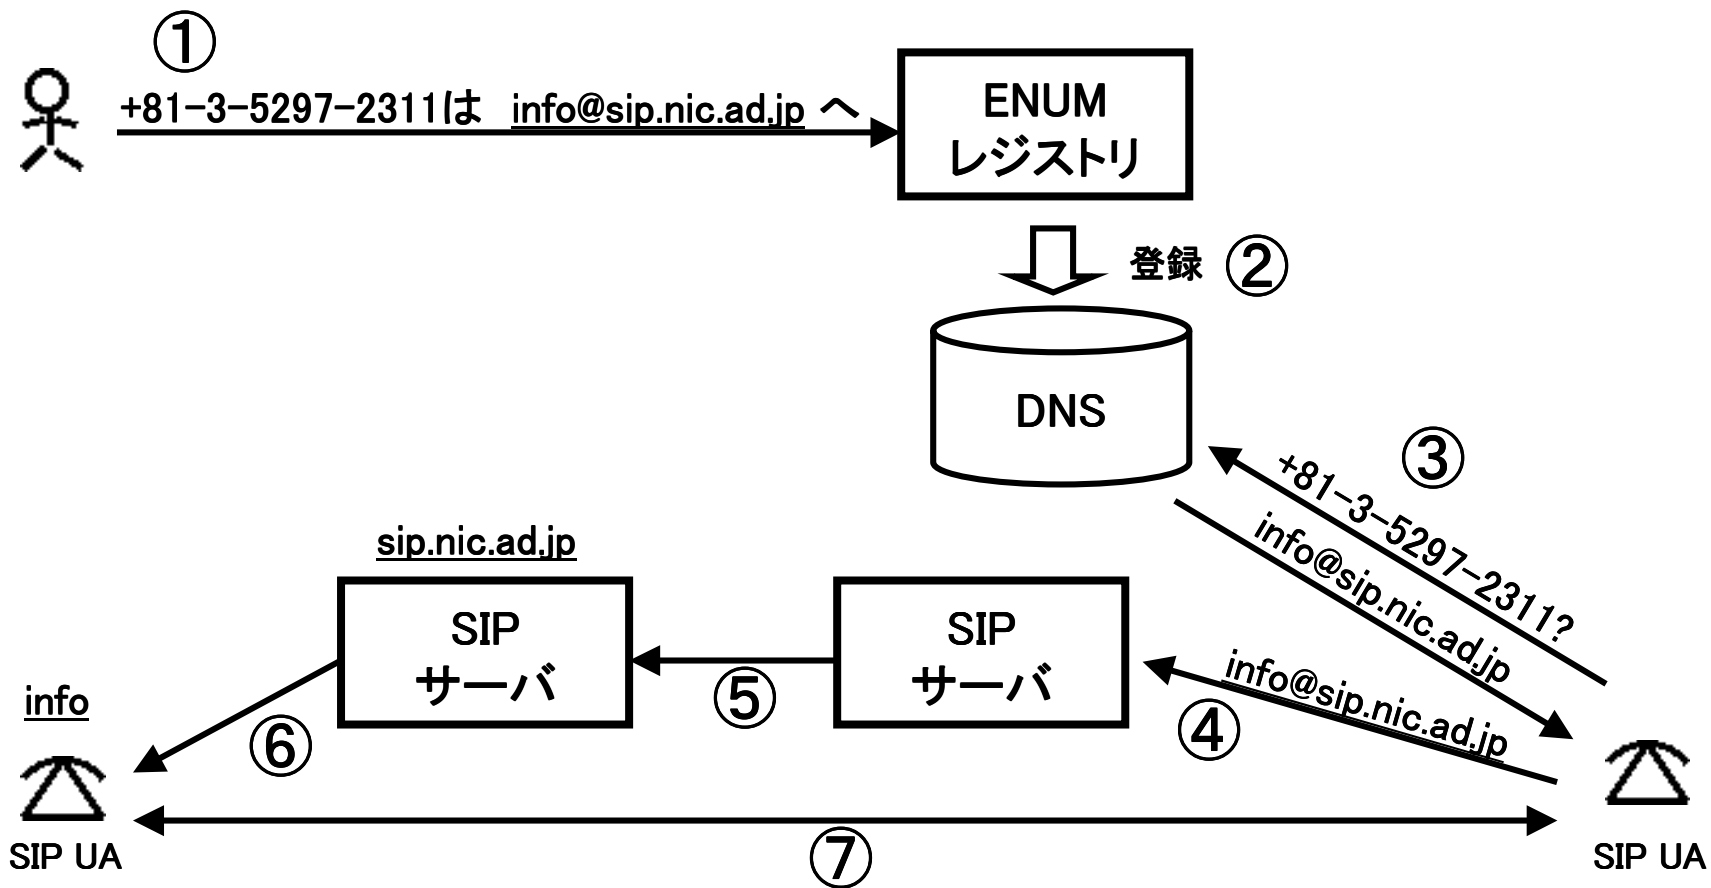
①

+81-3-5297-2311は info@sip.nic.ad.jp へ

ENUM
レジストリ

登録 ②

DNS

③
+81-3-5297-2311?

info@sip.nic.ad.jp

sip.nic.ad.jp

SIP
サーバ

SIP
サーバ

info@sip.nic.ad.jp

④

⑤

⑥

info

SIP UA

⑦

SIP UA